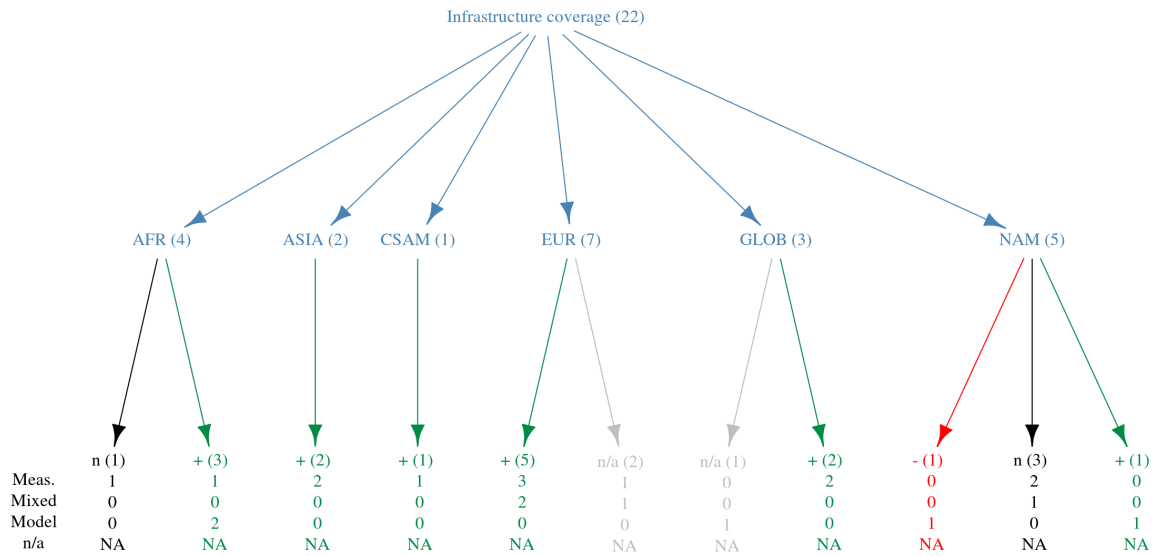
Infrastructure coverage (22)

AFR (4)
ASIA (2)
CSAM (1)
EUR (7)
GLOB (3)
NAM (5)

| | n (1) | + (3) | + (2) | + (1) | + (5) | n/a (2) | n/a (1) | + (2) | - (1) | n (3) | + (1) |
|---|---|---|---|---|---|---|---|---|---|---|---|
| Meas. | 1 | 1 | 2 | 1 | 3 | 1 | 0 | 2 | 0 | 2 | 0 |
| Mixed | 0 | 0 | 0 | 0 | 2 | 1 | 0 | 0 | 0 | 1 | 0 |
| Model | 0 | 2 | 0 | 0 | 0 | 0 | 1 | 0 | 1 | 0 | 1 |
| n/a | NA | NA | NA | NA | NA | NA | NA | NA | NA | NA | NA |